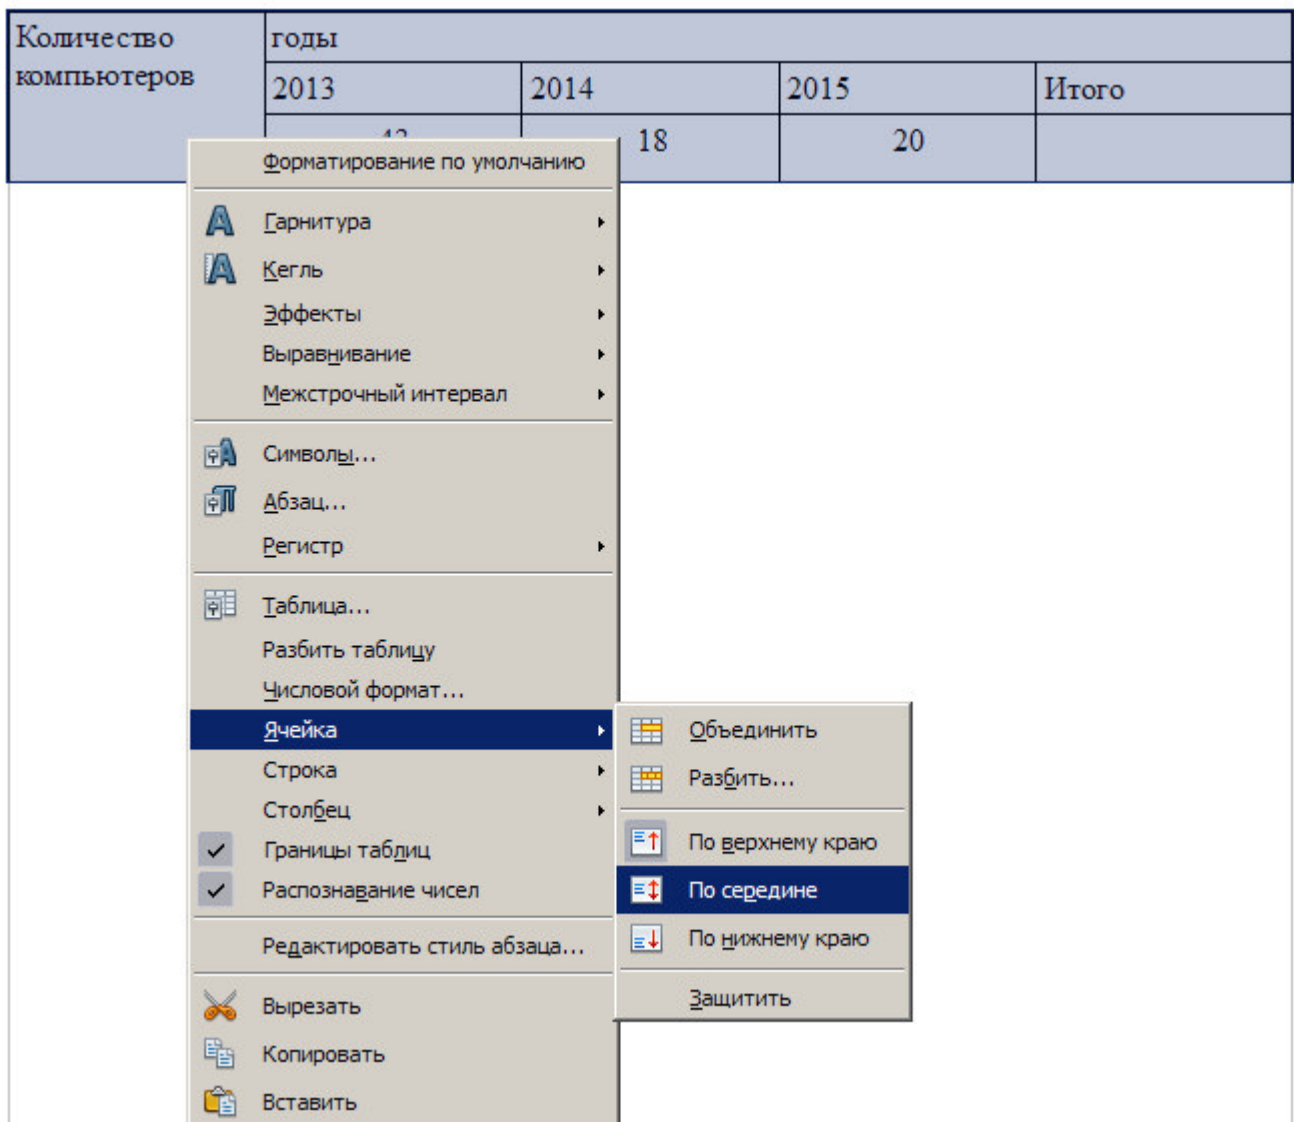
| Количество компьютеров | годы | | | |
|---|---|---|---|---|
| | 2013 | 2014 | 2015 | Итого |
| | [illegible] | 18 | 20 | |

Форматирование по умолчанию

Гарнитура

Кегль

Эффекты

Выравнивание

Межстрочный интервал

Символы...

Абзац...

Регистр

Таблица...

Разбить таблицу

Числовой формат...

Ячейка

Строка

Столбец

Границы таблиц

Распознавание чисел

Редактировать стиль абзаца...

Вырезать

Копировать

Вставить

Объединить

Разбить...

По верхнему краю

По середине

По нижнему краю

Защитить